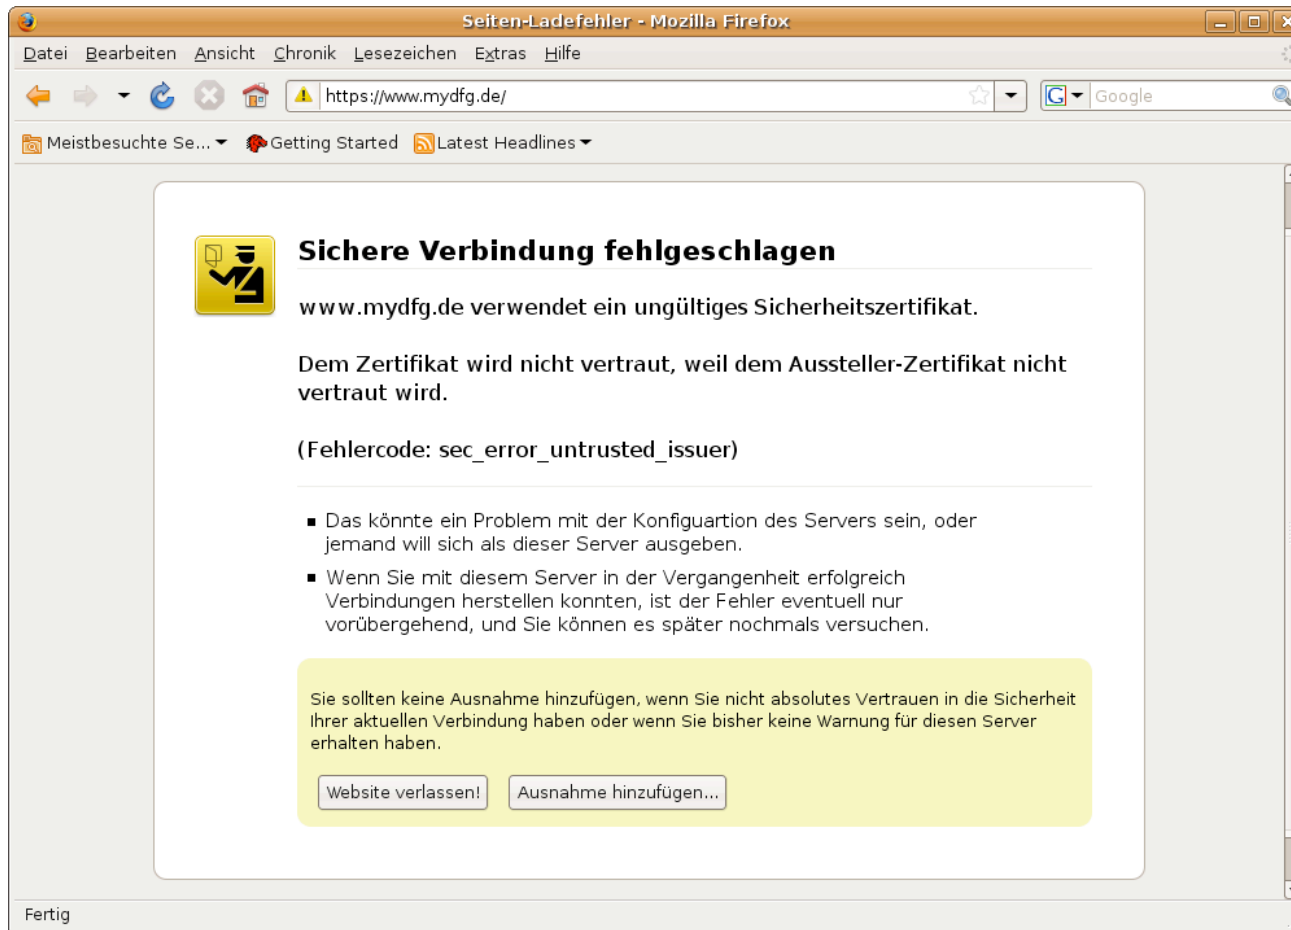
Seiten-Ladefehler - Mozilla Firefox

Datei Bearbeiten Ansicht Chronik Lesezeichen Extras Hilfe

https://www.mydfg.de/

Google

Meistbesuchte Se... Getting Started Latest Headlines

Sichere Verbindung fehlgeschlagen

www.mydfg.de verwendet ein ungültiges Sicherheitszertifikat.

Dem Zertifikat wird nicht vertraut, weil dem Aussteller-Zertifikat nicht vertraut wird.

(Fehlercode: sec_error_untrusted_issuer)

- Das könnte ein Problem mit der Konfiguartion des Servers sein, oder jemand will sich als dieser Server ausgeben.
- Wenn Sie mit diesem Server in der Vergangenheit erfolgreich Verbindungen herstellen konnten, ist der Fehler eventuell nur vorübergehend, und Sie können es später nochmals versuchen.

Sie sollten keine Ausnahme hinzufügen, wenn Sie nicht absolutes Vertrauen in die Sicherheit Ihrer aktuellen Verbindung haben oder wenn Sie bisher keine Warnung für diesen Server erhalten haben.

Website verlassen! Ausnahme hinzufügen...

Fertig